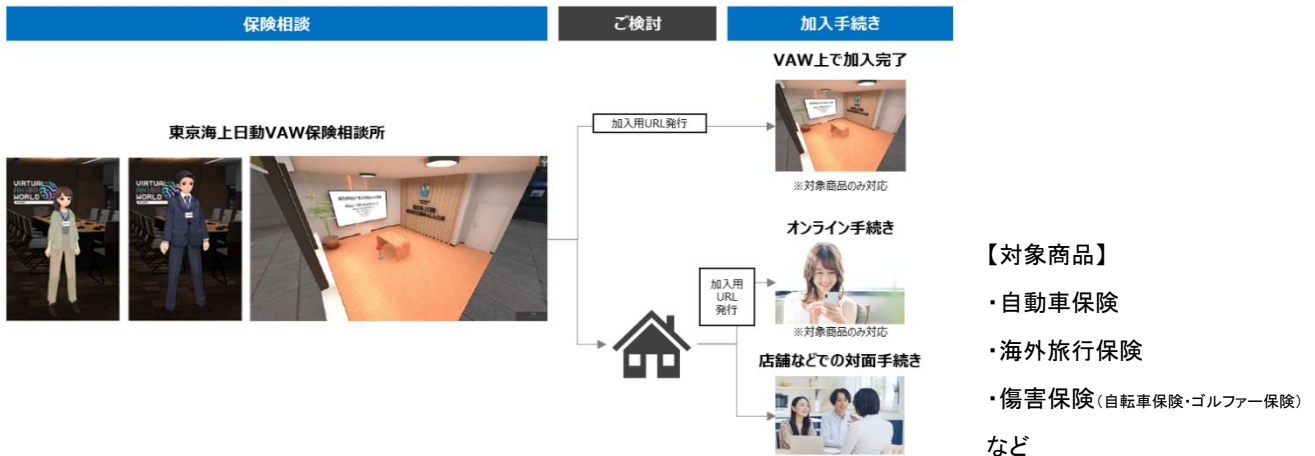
保険相談

ご検討

加入手続き

東京海上日動VAW保険相談所

VIRTUAL AKIBA WORLD

VIRTUAL AKIBA WORLD

加入用URL発行

VAW上で加入完了

※対象商品のみ対応

加入用URL発行

オンライン手続き

※対象商品のみ対応

店舗などでの対面手続き

【対象商品】

・自動車保険

・海外旅行保険

・傷害保険(自転車保険・ゴルファー保険)

など